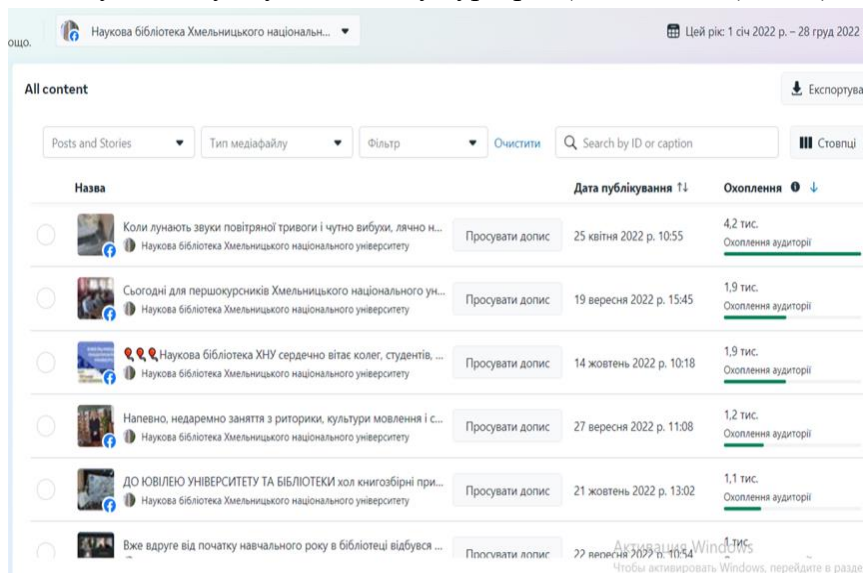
ощо.

Наукова бібліотека Хмельницького національн...

Цей рік: 1 січ 2022 р. – 28 груд 2022

All content

Експортува

Posts and Stories

Тип медіафайлу

Фільтр

Очистити

Search by ID or caption

Стовпці

| Назва | | Дата публікування | Охоплення |
|---|---|---|---|
| Коли лунають звуки повітряної тривоги і чутно вибухи, лячно н... Наукова бібліотека Хмельницького національного університету | Просувати допис | 25 квітня 2022 р. 10:55 | 4,2 тис. Охоплення аудиторії |
| Сьогодні для першокурсників Хмельницького національного ун... Наукова бібліотека Хмельницького національного університету | Просувати допис | 19 вересня 2022 р. 15:45 | 1,9 тис. Охоплення аудиторії |
| Наукова бібліотека ХНУ сердечно вітає колег, студентів, ... Наукова бібліотека Хмельницького національного університету | Просувати допис | 14 жовтень 2022 р. 10:18 | 1,9 тис. Охоплення аудиторії |
| Напевно, недаремно заняття з риторики, культури мовлення і с... Наукова бібліотека Хмельницького національного університету | Просувати допис | 27 вересня 2022 р. 11:08 | 1,2 тис. Охоплення аудиторії |
| ДО ЮВІЛЕЮ УНІВЕРСИТЕТУ ТА БІБЛІОТЕКИ хол книгозбірні при... Наукова бібліотека Хмельницького національного університету | Просувати допис | 21 жовтень 2022 р. 13:02 | 1,1 тис. Охоплення аудиторії |
| Вже вдруге від початку навчального року в бібліотеці відбувся ... | Просувати допис | 22 вересня 2022 р. 10:54 | 1 тис. |

Активация Windows
Чтобы активировать Windows, перейдите в разде